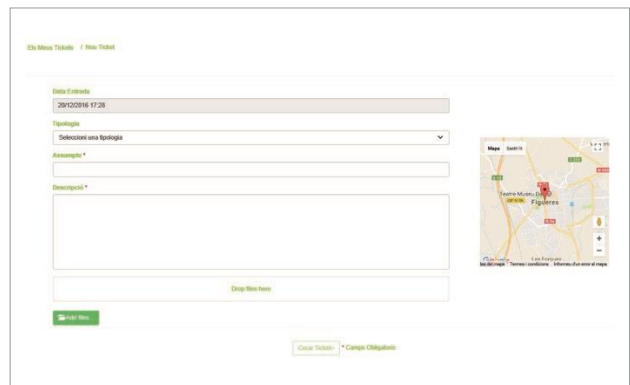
Els Meus Tickets / Nou Ticket

Data Entrada
20/12/2016 17:28

Tipologia
Seleccioni una tipologia

Assumpte *

Descripció *

Drop files here

Add files

Crear Ticket * Camps Obligatoris

Mapa Satèl·lit
Teatre-Museu Dalí
Figueres
Les Forques
Dades del mapa Termes i condicions Informeu d'un error al mapa